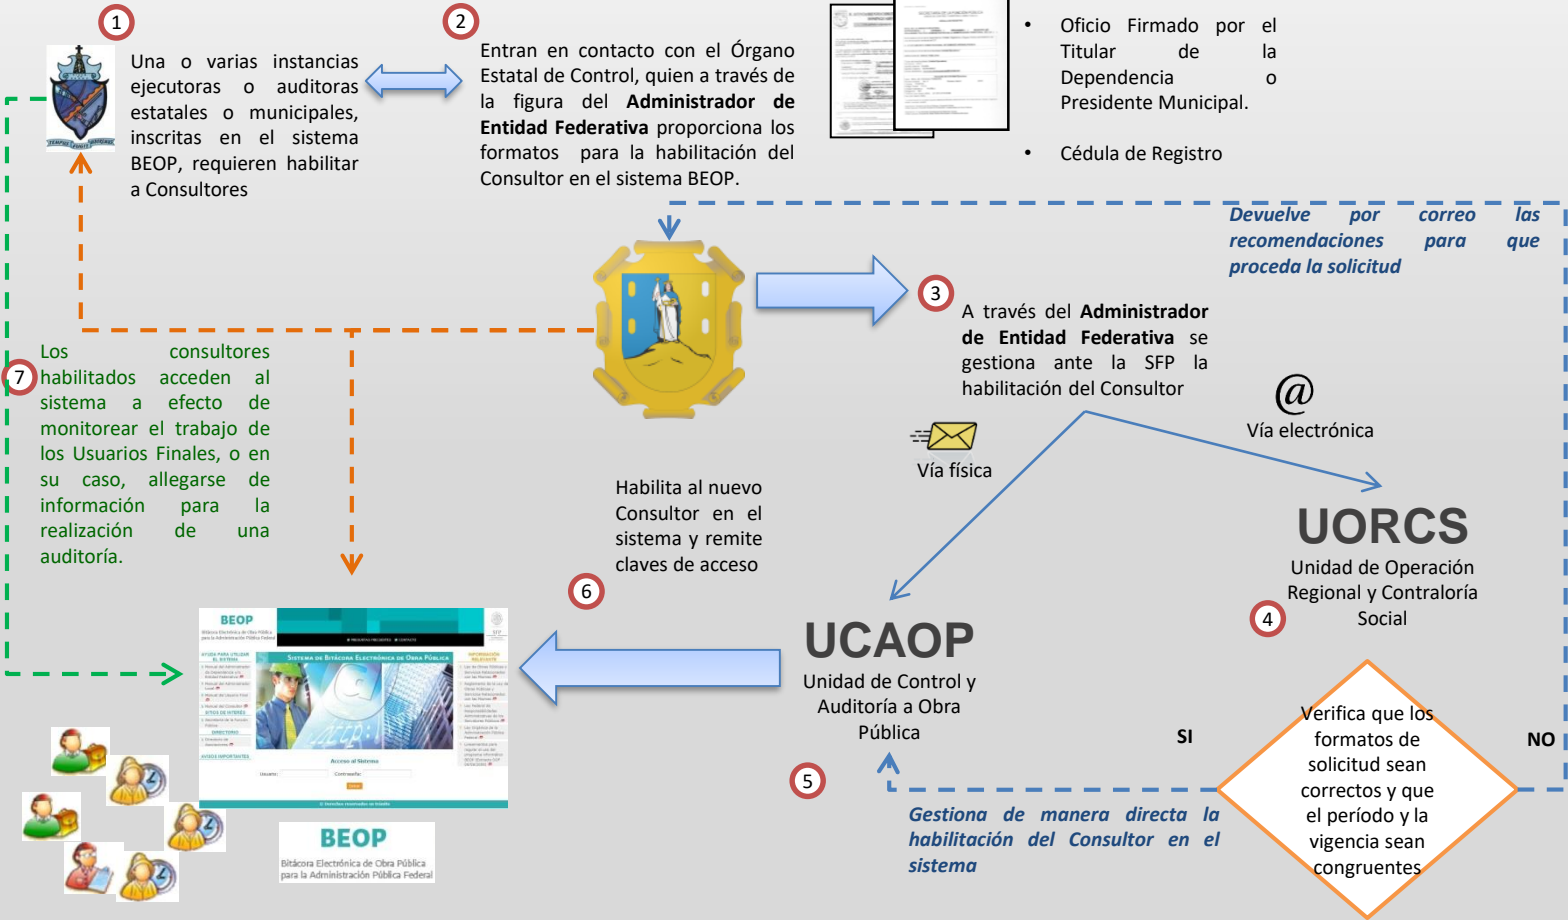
1

Una o varias instancias ejecutoras o auditoras estatales o municipales, inscritas en el sistema BEOP, requieren habilitar a Consultores

2

Entran en contacto con el Órgano Estatal de Control, quien a través de la figura del **Administrador de Entidad Federativa** proporciona los formatos para la habilitación del Consultor en el sistema BEOP.

• Oficio Firmado por el Titular de la Dependencia o Presidente Municipal.

• Cédula de Registro

*Devuelve por correo las recomendaciones para que proceda la solicitud*

3

A través del **Administrador de Entidad Federativa** se gestiona ante la SFP la habilitación del Consultor

@

Vía electrónica

Vía física

7

Los consultores habilitados acceden al sistema a efecto de monitorear el trabajo de los Usuarios Finales, o en su caso, allegarse de información para la realización de una auditoría.

Habilita al nuevo Consultor en el sistema y remite claves de acceso

6

UORCS
Unidad de Operación Regional y Contraloría Social

4

UCAOP
Unidad de Control y Auditoría a Obra Pública

SI

NO

Verifica que los formatos de solicitud sean correctos y que el período y la vigencia sean congruentes

5

*Gestiona de manera directa la habilitación del Consultor en el sistema*

BEOP
Bitácora Electrónica de Obra Pública para la Administración Pública Federal

Acceso al Sistema
Usuario:
Contraseña:

BEOP
Bitácora Electrónica de Obra Pública para la Administración Pública Federal